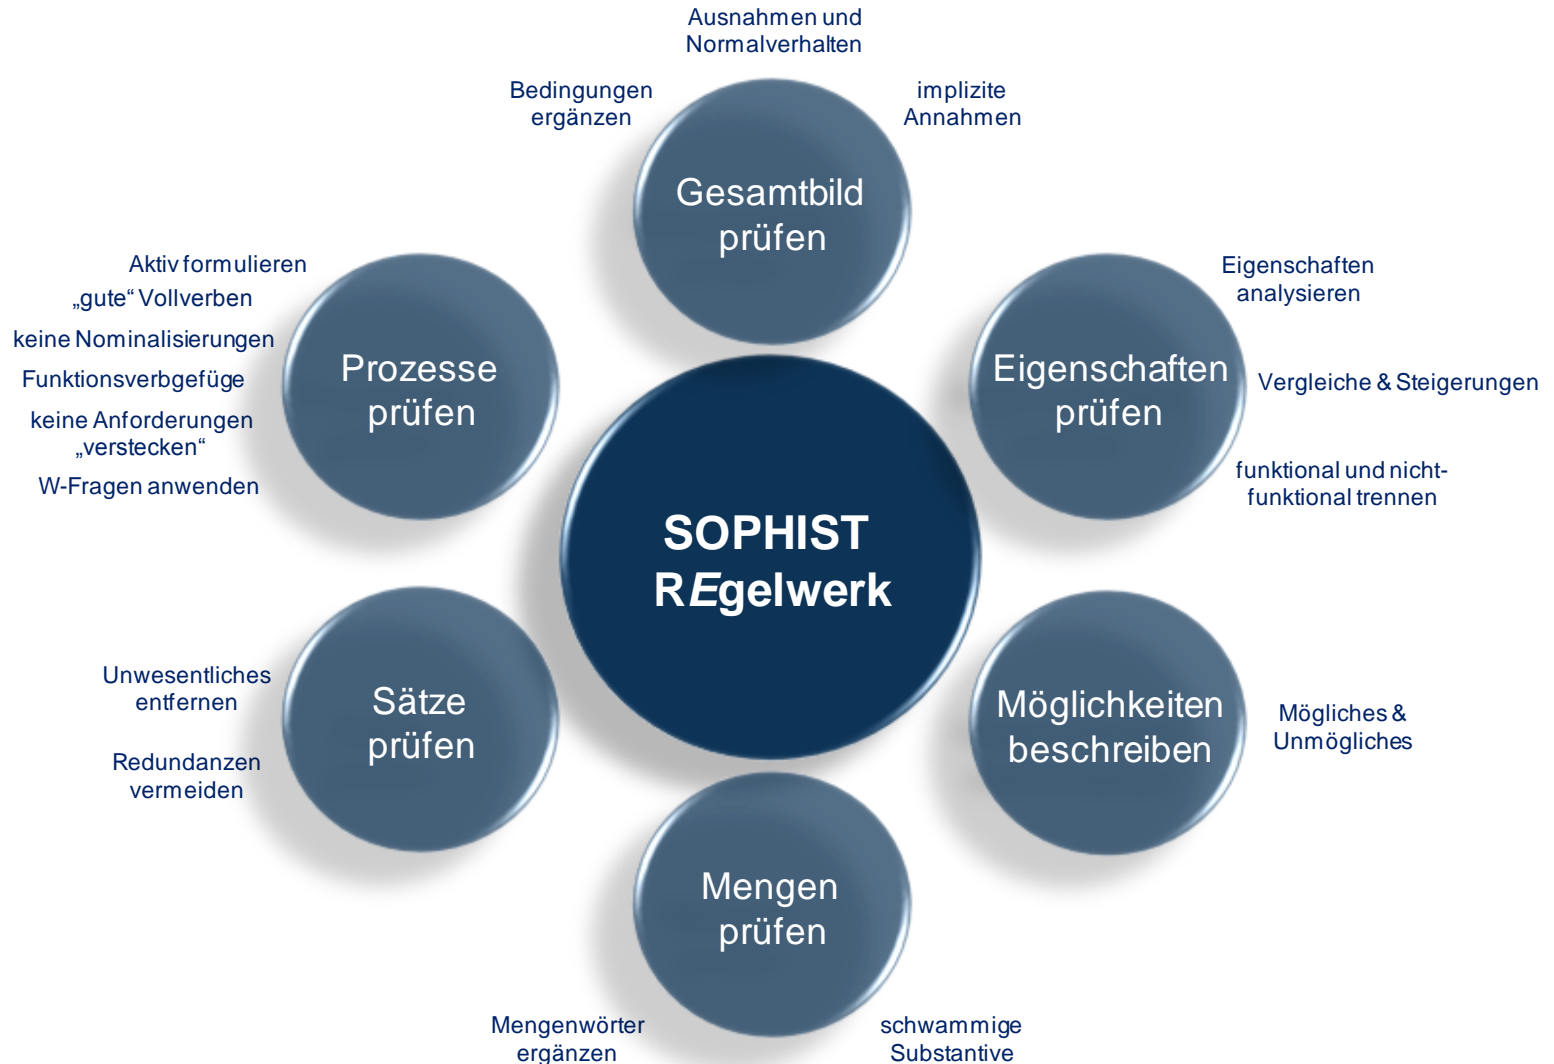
Ausnahmen und Normalverhalten

Bedingungen ergänzen

implizite Annahmen

Gesamtbild prüfen

Aktiv formulieren

„gute“ Vollverben

keine Nominalisierungen

Funktionsverbgefüge

keine Anforderungen „verstecken“

W-Fragen anwenden

Prozesse prüfen

Eigenschaften analysieren

Eigenschaften prüfen

Vergleiche & Steigerungen

funktional und nicht-funktional trennen

SOPHIST REgelwerk

Unwesentliches entfernen

Redundanzen vermeiden

Sätze prüfen

Möglichkeiten beschreiben

Mögliches & Unmögliches

Mengen prüfen

Mengenwörter ergänzen

schwammige Substantive